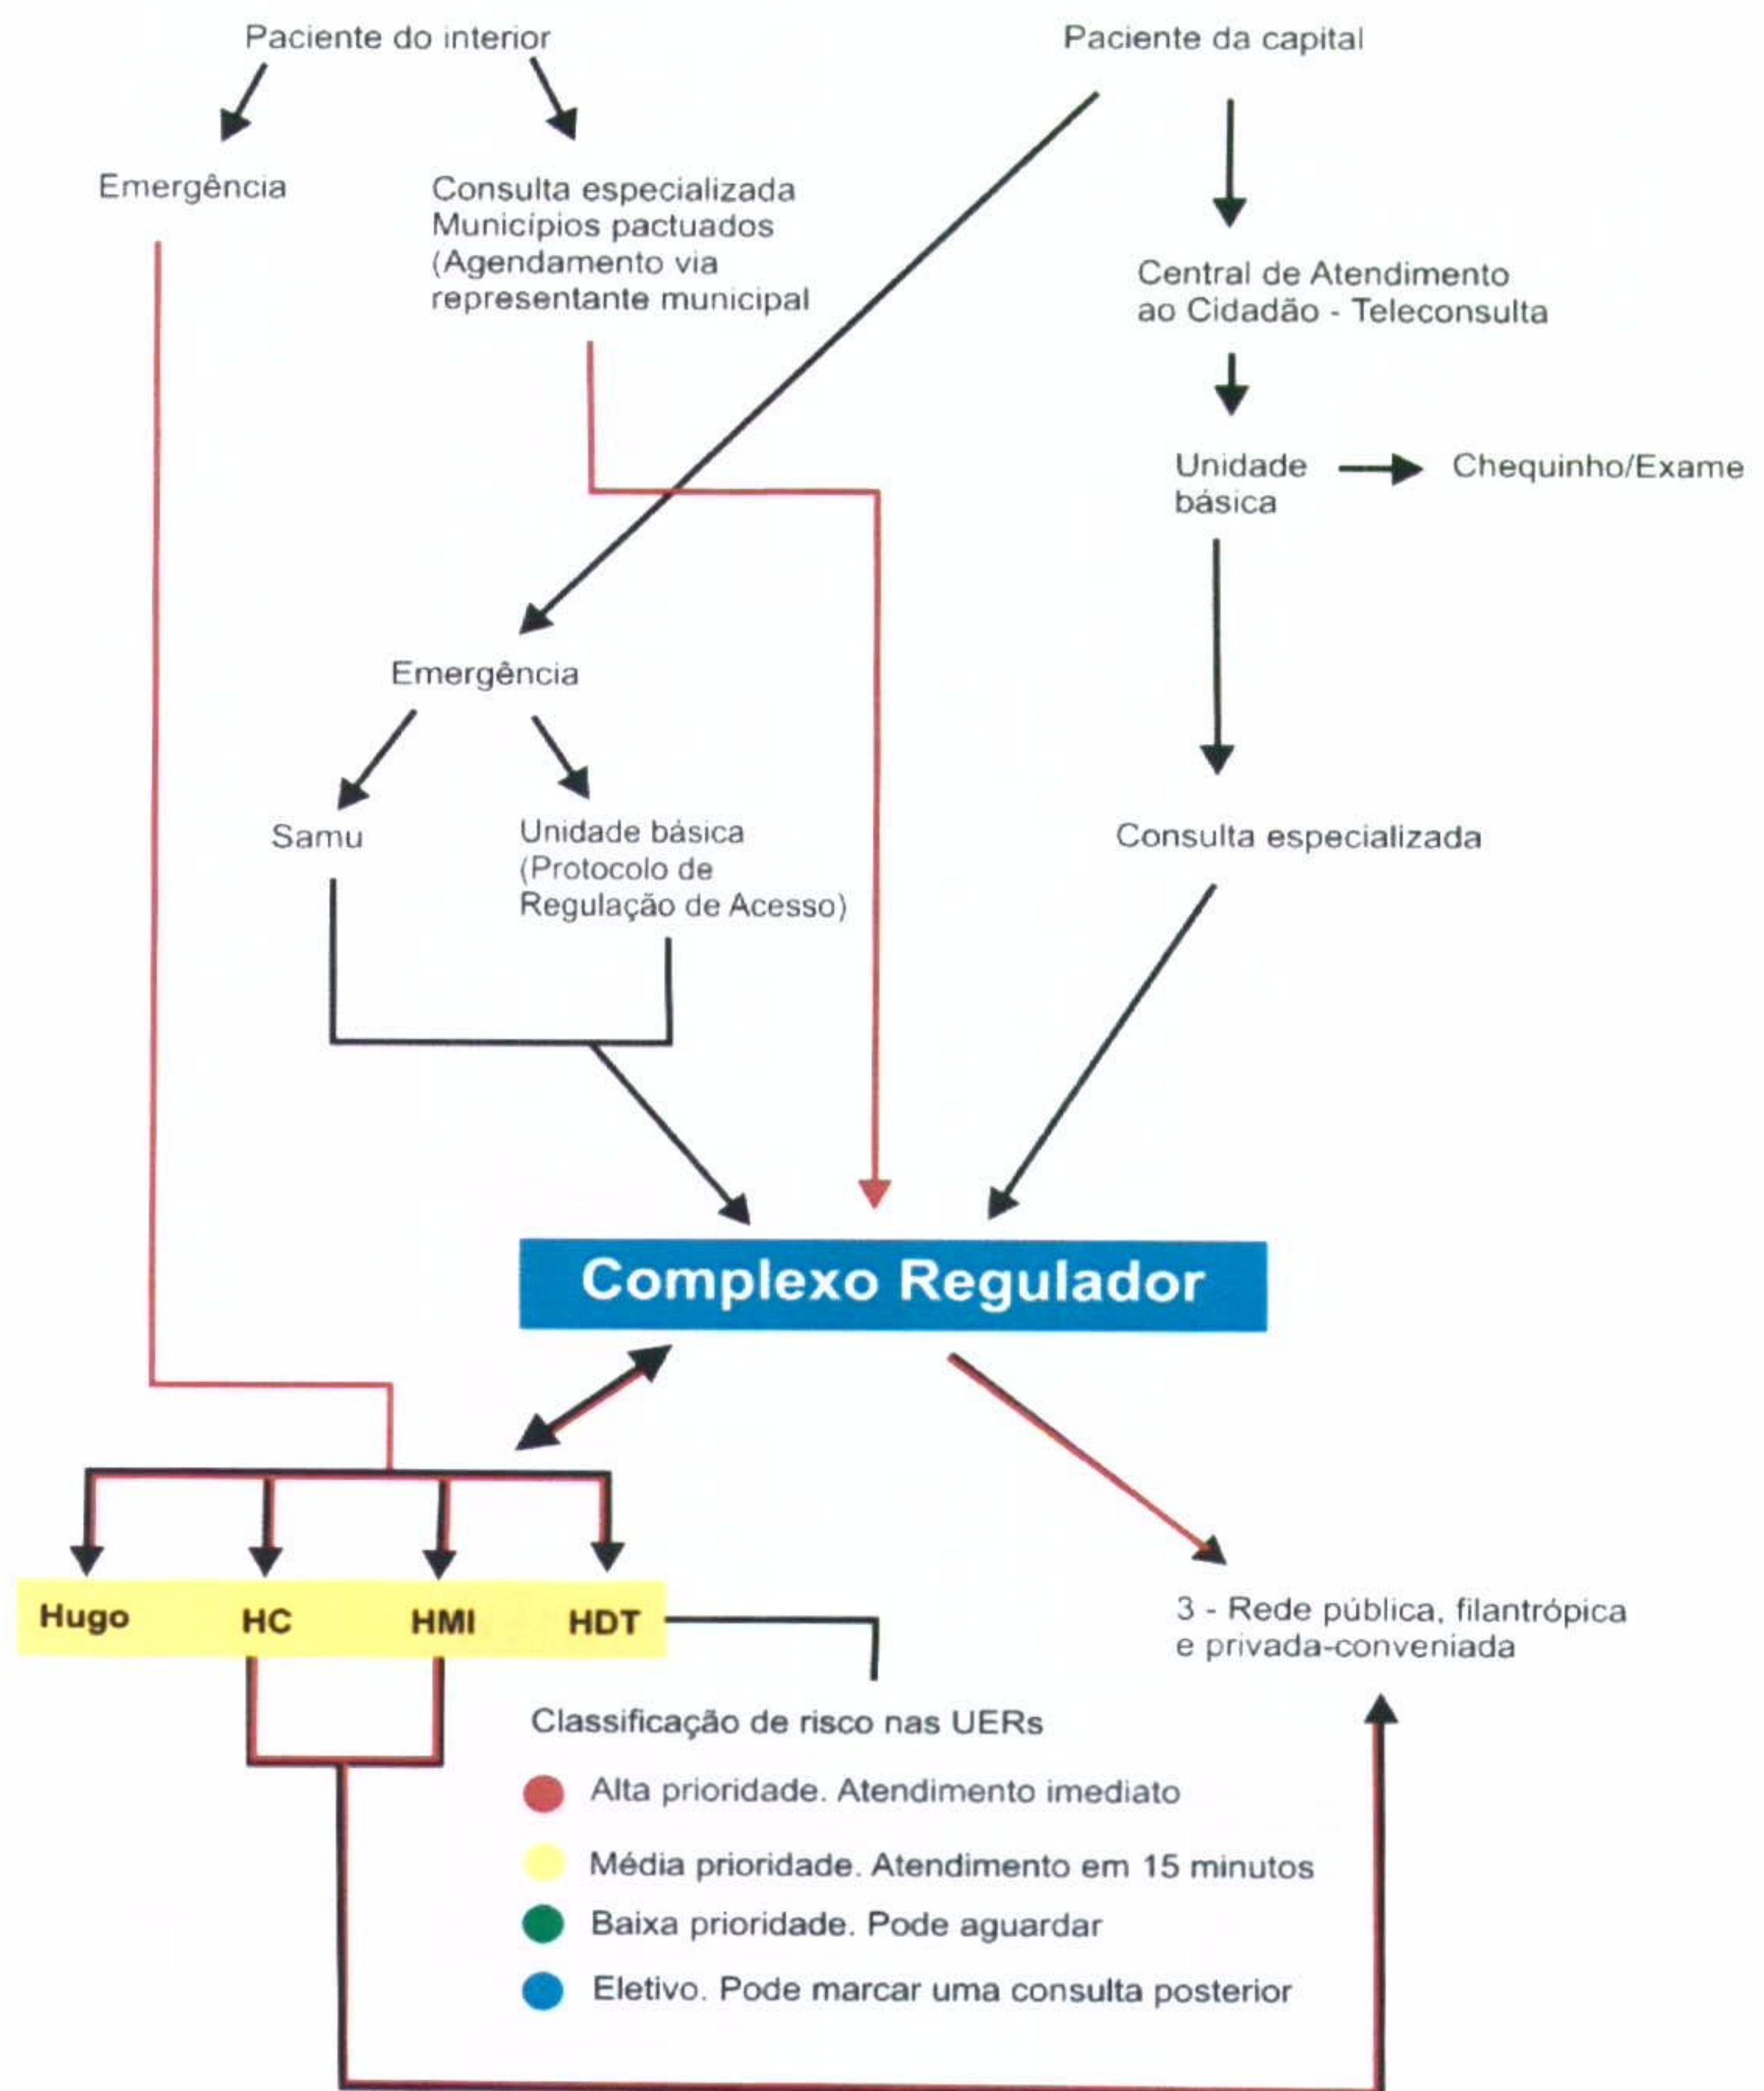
Paciente do interior

Paciente da capital

Emergência

Consulta especializada Municípios pactuados (Agendamento via representante municipal

Central de Atendimento ao Cidadão - Teleconsulta

Unidade básica

Chequinho/Exame

Emergência

Samu

Unidade básica (Protocolo de Regulação de Acesso)

Consulta especializada

Complexo Regulador

Hugo

HC

HMI

HDT

3 - Rede pública, filantrópica e privada-conveniada

Classificação de risco nas UERs

Alta prioridade. Atendimento imediato

Média prioridade. Atendimento em 15 minutos

Baixa prioridade. Pode aguardar

Eletivo. Pode marcar uma consulta posterior